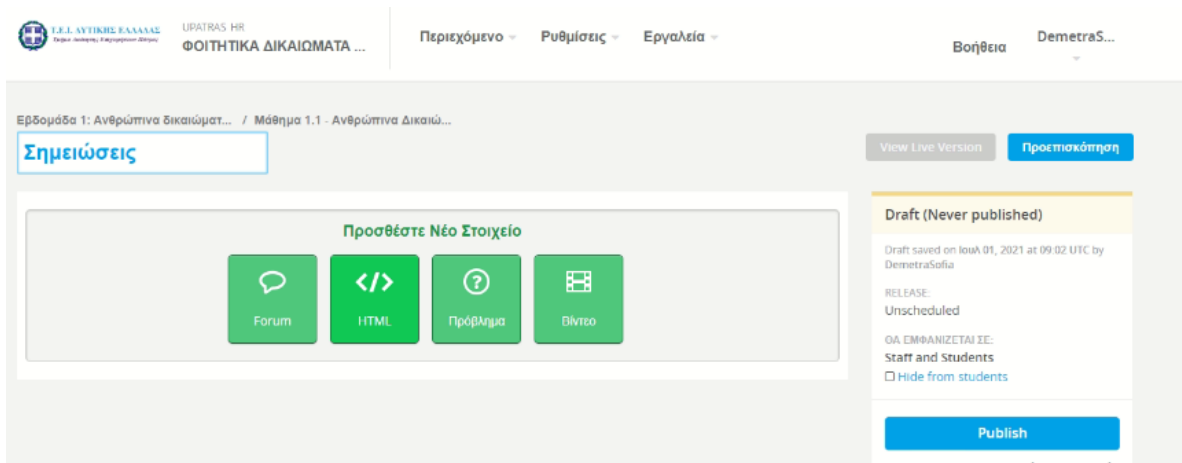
Τ.Ε.Ι. ΔΥΤΙΚΗΣ ΕΛΛΑΔΑΣ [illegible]

UPATRAS HR
ΦΟΙΤΗΤΙΚΑ ΔΙΚΑΙΩΜΑΤΑ ...

Περιεχόμενο

Ρυθμίσεις

Εργαλεία

Βοήθεια

DemetraS...

Εβδομάδα 1: Ανθρώπινα δικαιώματ... / Μάθημα 1.1 - Ανθρώπινα Δικαιώ...

Σημειώσεις

View Live Version

Προεπισκόπηση

Προσθέστε Νέο Στοιχείο

Forum

HTML

Πρόβλημα

Βίντεο

Draft (Never published)

Draft saved on Ιουλ 01, 2021 at 09:02 UTC by DemetraSofia

RELEASE:
Unscheduled

ΘΑ ΕΜΦΑΝΙΖΕΤΑΙ ΣΕ:
Staff and Students

☐ Hide from students

Publish